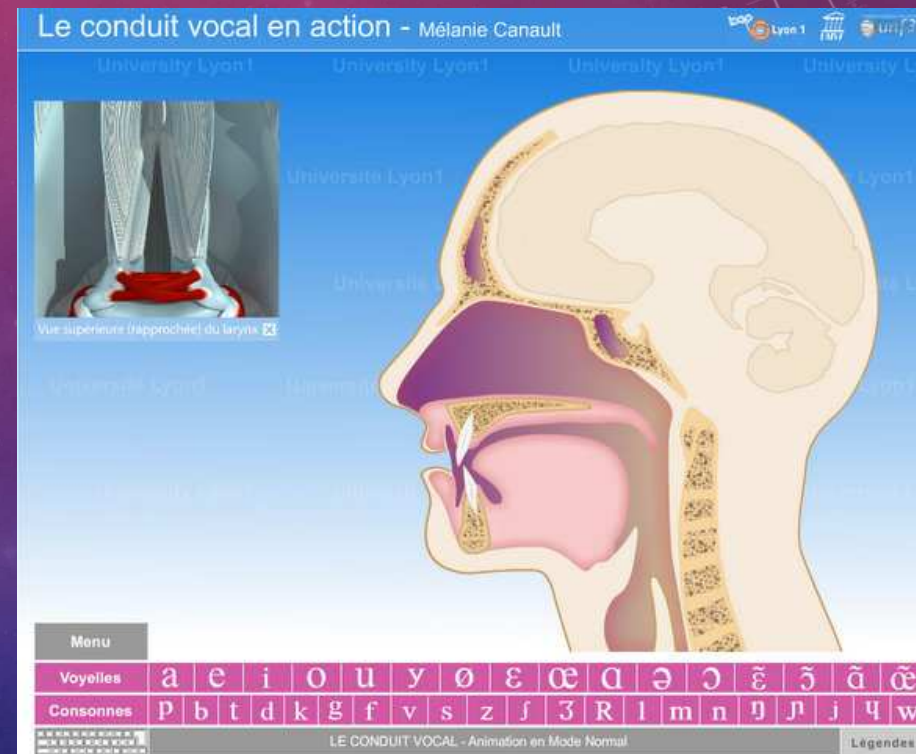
Le conduit vocal en action - Mélanie Canault

Lyon 1

University Lyon1 University Lyon1 University Lyon1 University Lyon1

Université Lyon1 Lyon1

Université Lyon1

Vue supérieure (rapprochée) du larynx

University Lyon1 Université Lyon1

Menu

| Voyelles | a | e | i | o | u | y | ø | ɛ | œ | ɑ | ə | ɔ | ɛ̃ | ɔ̃ | ɑ̃ | œ̃ |
|---|---|---|---|---|---|---|---|---|---|---|---|---|---|---|---|---|

| Consonnes | p | b | t | d | k | g | f | v | s | z | ʃ | ʒ | R | l | m | n | ŋ | ɲ | j | ɥ | w |
|---|---|---|---|---|---|---|---|---|---|---|---|---|---|---|---|---|---|---|---|---|---|

LE CONDUIT VOCAL - Animation en Mode Normal

Légendes